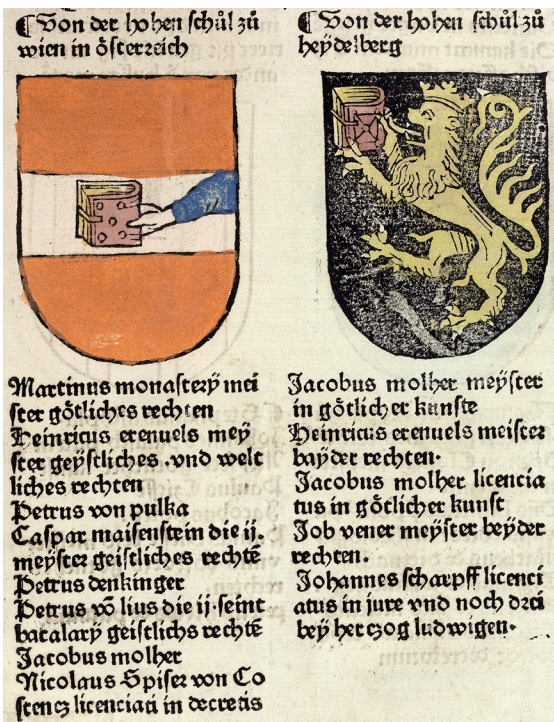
Von der hohen schůl zů wien in österreich

Martinus monasterÿ meister götliches rechten
Heinricus crenuels meÿster geÿstliches .vnd weltliches rechten
Petrus von pulka
Caspar maisenstein die ij. meÿster geistliches rechtē
Petrus denkinger
Petrus vō lius die ij. seint bacalarÿ geistlichs rechtē
Jacobus molher
Nicolaus Spiser von Costencz licenciati in decretis

Von der hohen schůl zů heÿdelberg

Jacobus molher meÿster in götlicher kunste
Heinricus crenuels meister baÿder rechten.
Jacobus molher licenciatus in götlicher kunst
Job vener meÿster beÿder rechten.
Johannes schaerpff licenciatus in iure vnd noch drei beÿ herczog ludwigen.